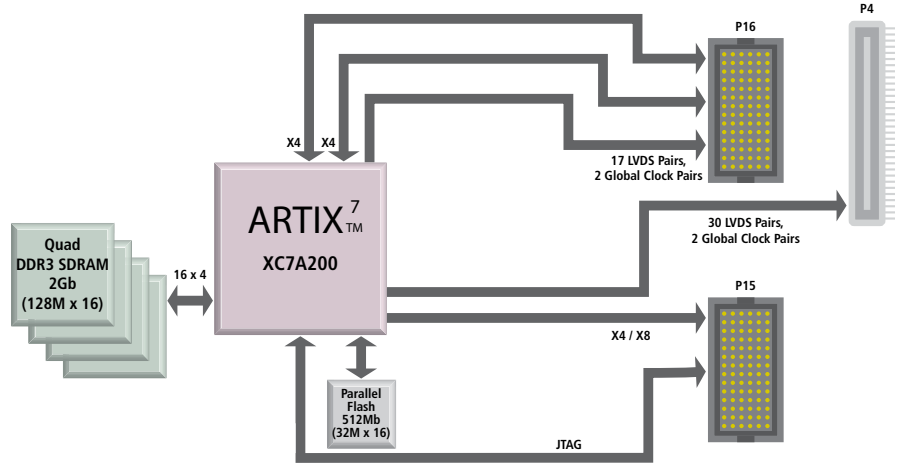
P16

P4

X4

X4

17 LVDS Pairs, 2 Global Clock Pairs

ARTIX 7 TM

XC7A200

Quad DDR3 SDRAM 2Gb (128M x 16)

16 x 4

30 LVDS Pairs, 2 Global Clock Pairs

P15

X4 / X8

Parallel Flash 512Mb (32M x 16)

JTAG